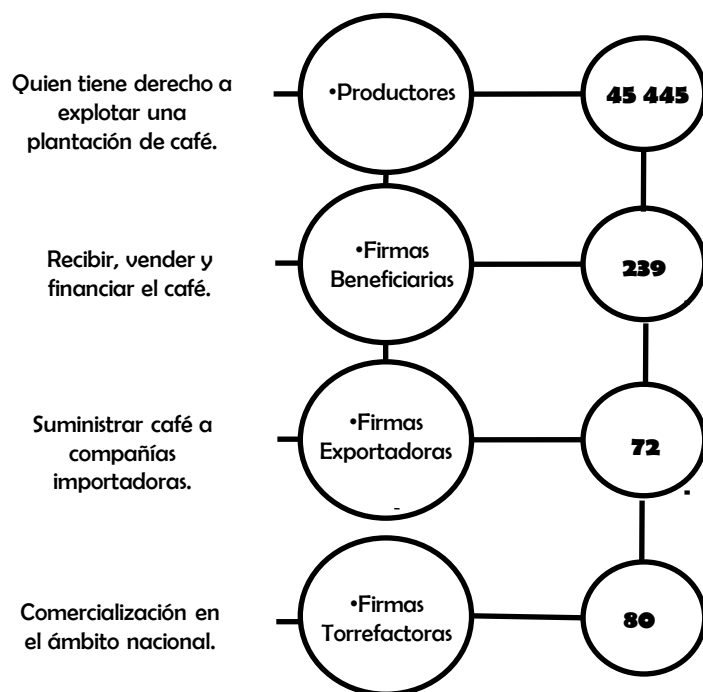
Quien tiene derecho a explotar una plantación de café.

•Productores

45 445

Recibir, vender y financiar el café.

•Firmas Beneficiarias

239

Suministrar café a compañías importadoras.

•Firmas Exportadoras

72

Comercialización en el ámbito nacional.

•Firmas Torrefactoras

80